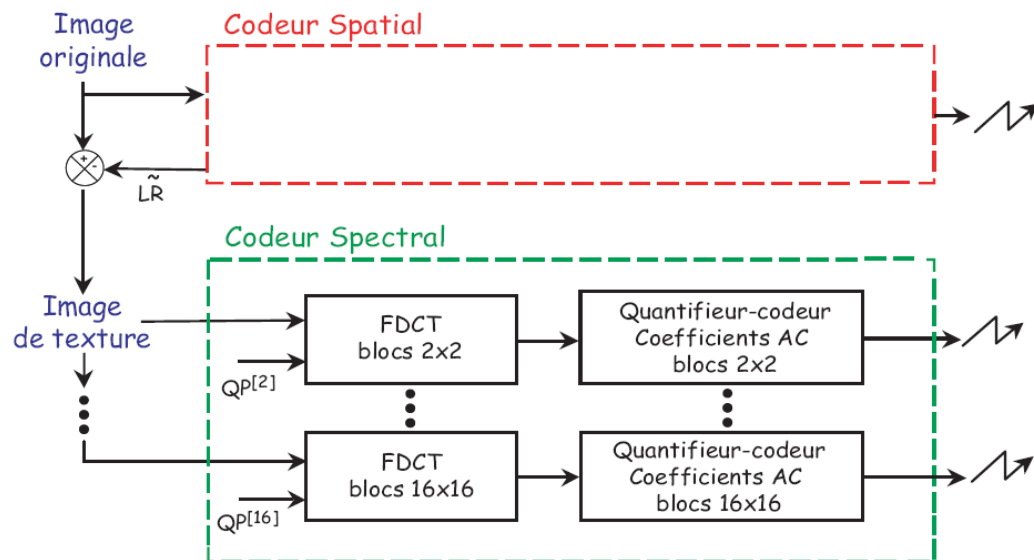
Image originale

Codeur Spatial

$L\tilde{R}$

Codeur Spectral

Image de texture

FDCT blocs 2x2

$QP^{[2]}$

Quantifieur-codeur Coefficients AC blocs 2x2

FDCT blocs 16x16

$QP^{[16]}$

Quantifieur-codeur Coefficients AC blocs 16x16